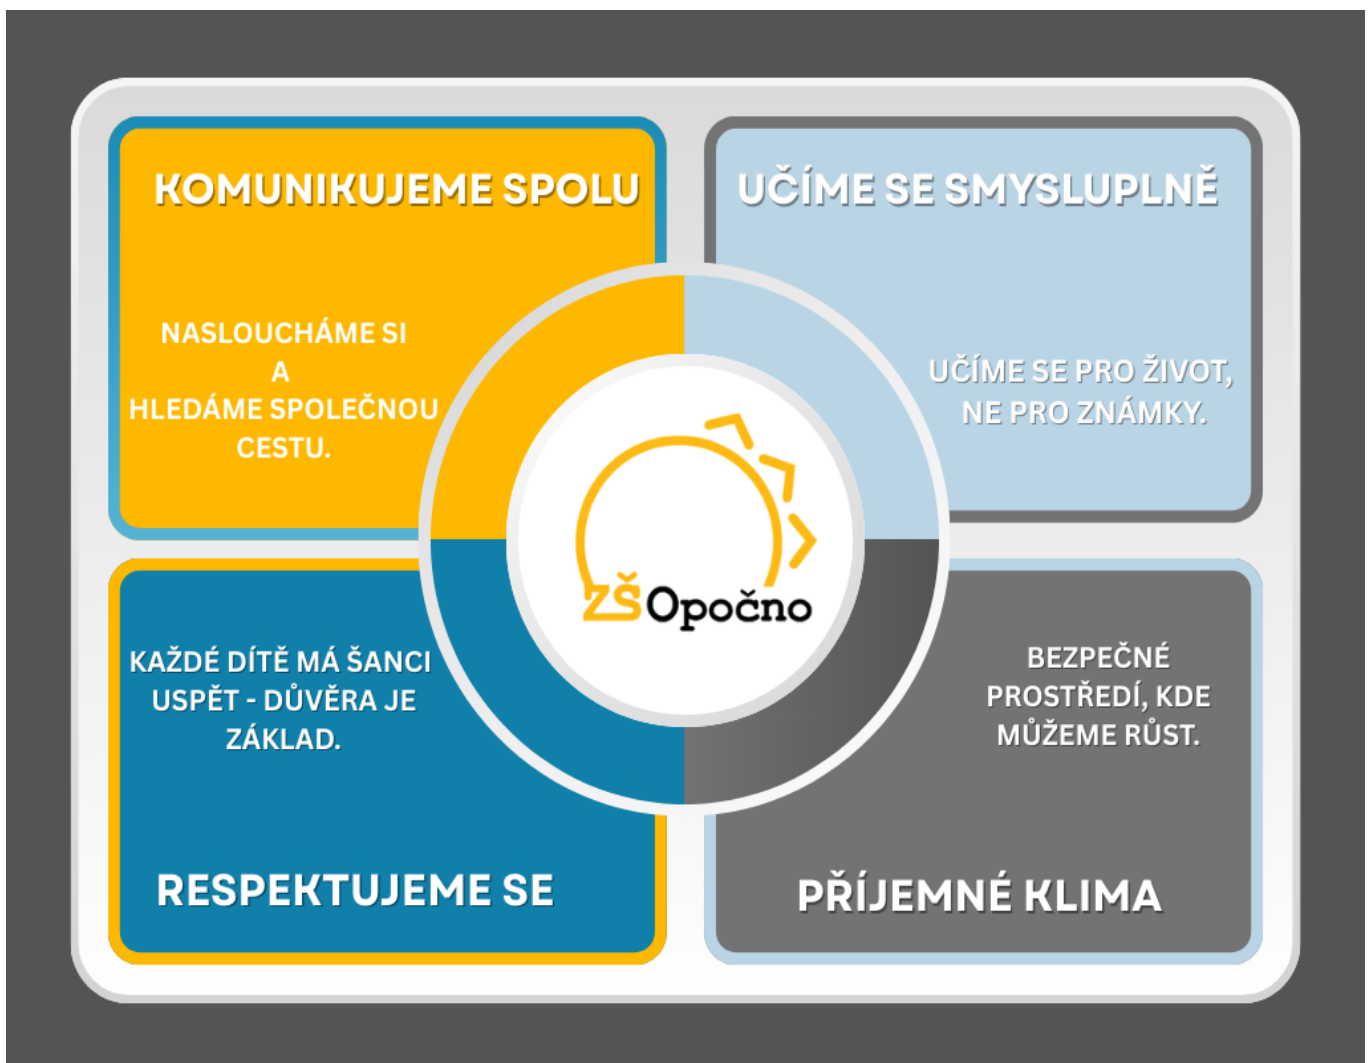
KOMUNIKUJEME SPOLU

NASLOUCHÁME SI A HLEDÁME SPOLEČNOU CESTU.

UČÍME SE SMYSLUPLNĚ

UČÍME SE PRO ŽIVOT, NE PRO ZNÁMKY.

ZŠ Opočno

KAŽDÉ DÍTĚ MÁ ŠANCI USPĚT - DŮVĚRA JE ZÁKLAD.

RESPEKTUJEME SE

BEZPEČNÉ PROSTŘEDÍ, KDE MŮŽEME RŮST.

PŘÍJEMNÉ KLIMA